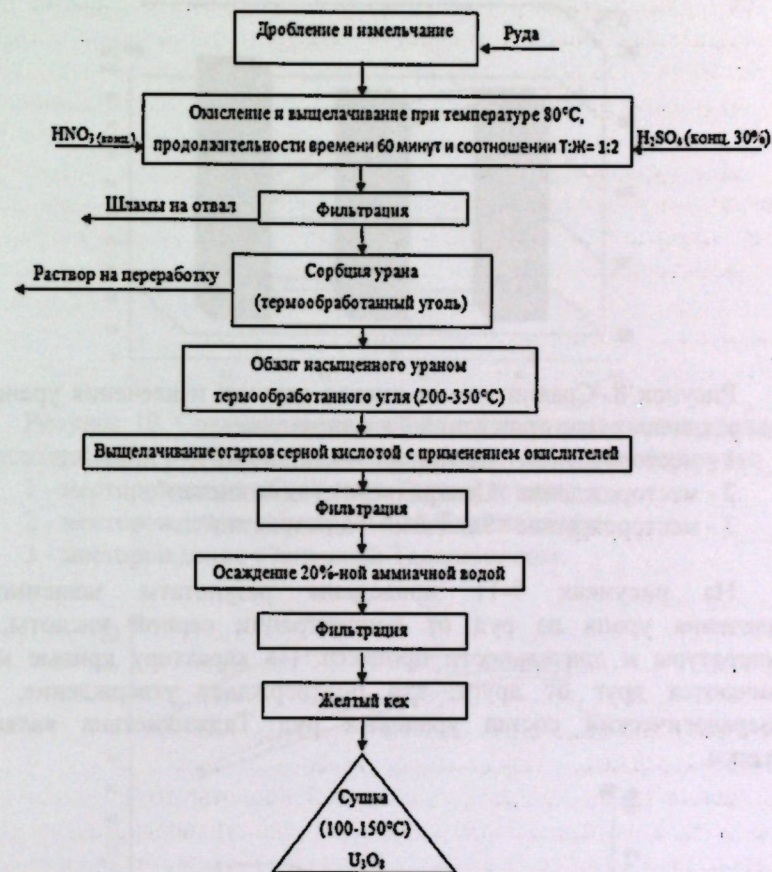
Дробление и измельчание

Руда

Окисление и выщелачивание при температуре 80°С, продолжительности времени 60 минут и соотношении Т:Ж= 1:2

$HNO_3$ (конц.)

$H_2SO_4$ (конц. 30%)

Шламы на отвал

Фильтрация

Раствор на переработку

Сорбция урана (термообработанный уголь)

Обжиг насыщенного ураном термообработанного угля (200-350°С)

Выщелачивание огарков серной кислотой с применением окислителей

Фильтрация

Осаждение 20%-ной аммиачной водой

Фильтрация

Желтый кек

Сушка (100-150°С) $U_3O_8$